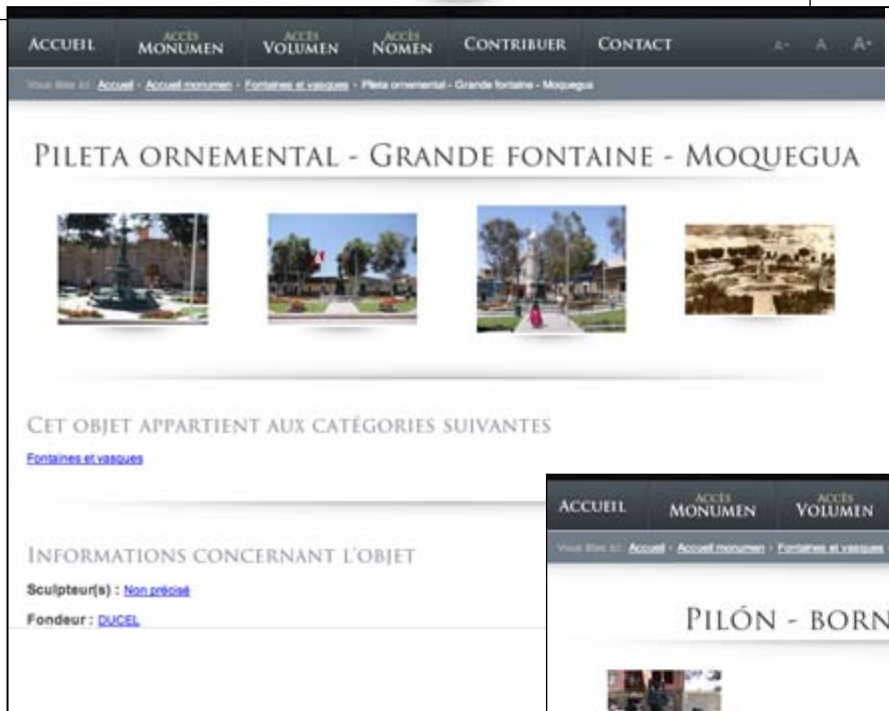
ACCUEIL | ACCÈS MONUMEN | ACCÈS VOLUMEN | ACCÈS NOMEN | CONTRIBUER | CONTACT | A- A A+

Vous êtes ici : Accueil › Accueil monumen › Fontaines et vasques › Pileta ornemental - Grande fontaine - Moquegua

PILETA ORNEMENTAL - GRANDE FONTAINE - MOQUEGUA

CET OBJET APPARTIENT AUX CATÉGORIES SUIVANTES

Fontaines et vasques

INFORMATIONS CONCERNANT L'OBJET

Sculpteur(s) : Non précisé

Fondeur : DUCEL

ACCUEIL | ACCÈS MONUMEN | ACCÈS VOLUMEN

Vous êtes ici : Accueil › Accueil monumen › Fontaines et vasques

PILÓN - BORN